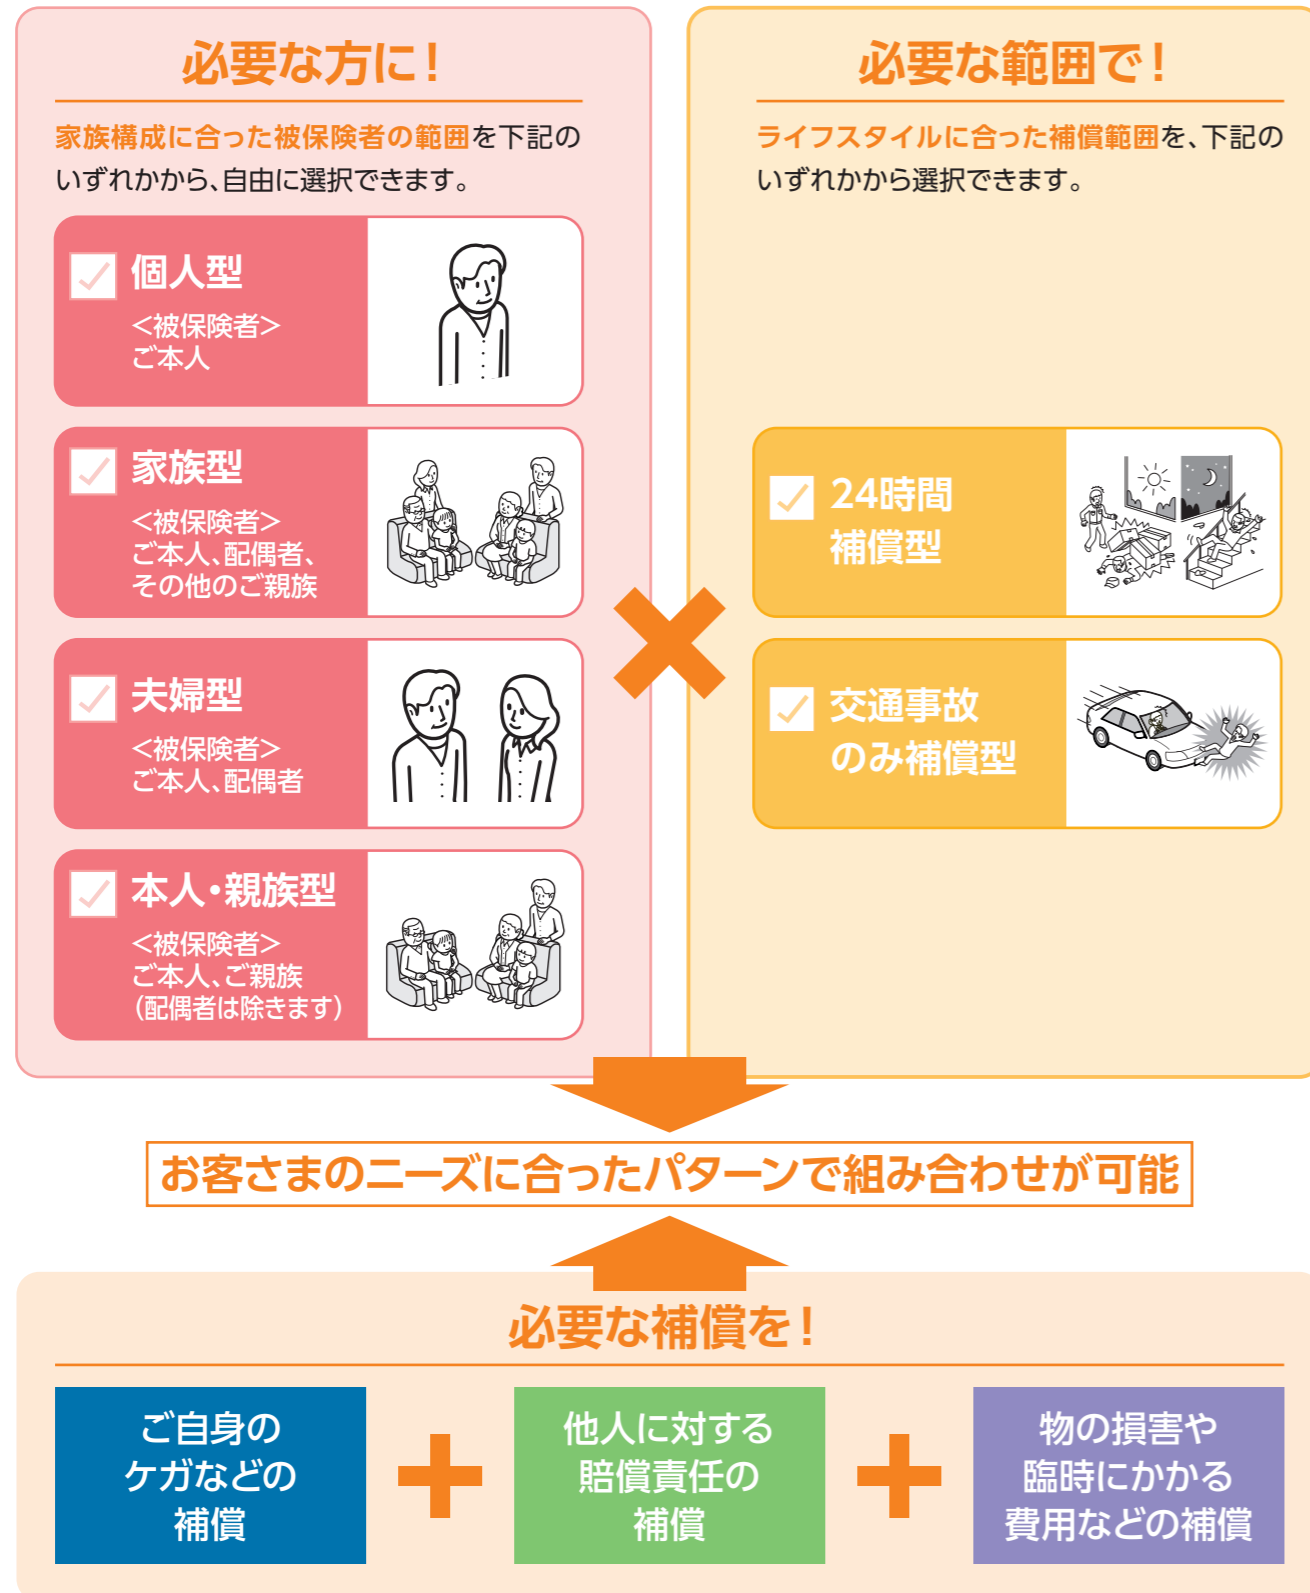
必要な方に！

家族構成に合った被保険者の範囲を下記のいずれかから、自由に選択できます。

個人型
<被保険者>
ご本人

家族型
<被保険者>
ご本人、配偶者、その他のご親族

夫婦型
<被保険者>
ご本人、配偶者

本人・親族型
<被保険者>
ご本人、ご親族
（配偶者は除きます）

必要な範囲で！

ライフスタイルに合った補償範囲を、下記のいずれかから選択できます。

24時間補償型

交通事故のみ補償型

お客さまのニーズに合ったパターンで組み合わせが可能

必要な補償を！

ご自身のケガなどの補償

他人に対する賠償責任の補償

物の損害や臨時にかかる費用などの補償